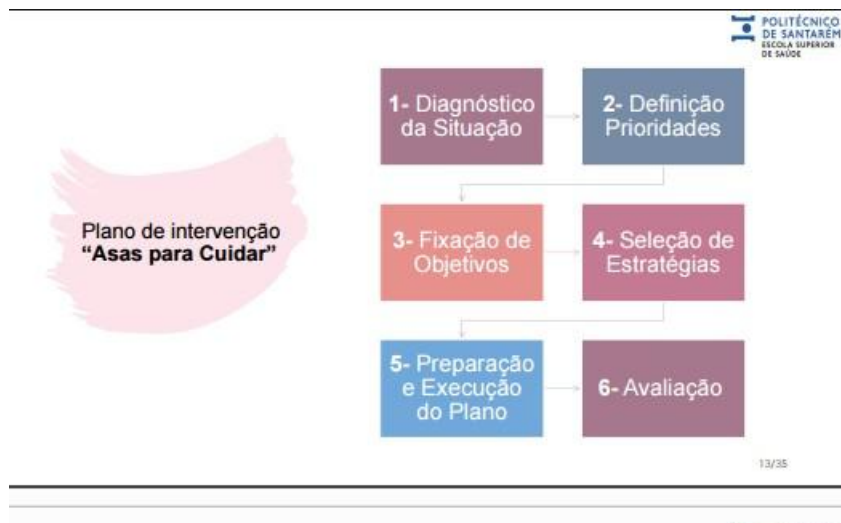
POLITÉCNICO DE SANTARÉM
ESCOLA SUPERIOR DE SAÚDE

Plano de intervenção
**"Asas para Cuidar"**

1- Diagnóstico da Situação

2- Definição Prioridades

3- Fixação de Objetivos

4- Seleção de Estratégias

5- Preparação e Execução do Plano

6- Avaliação

13/35